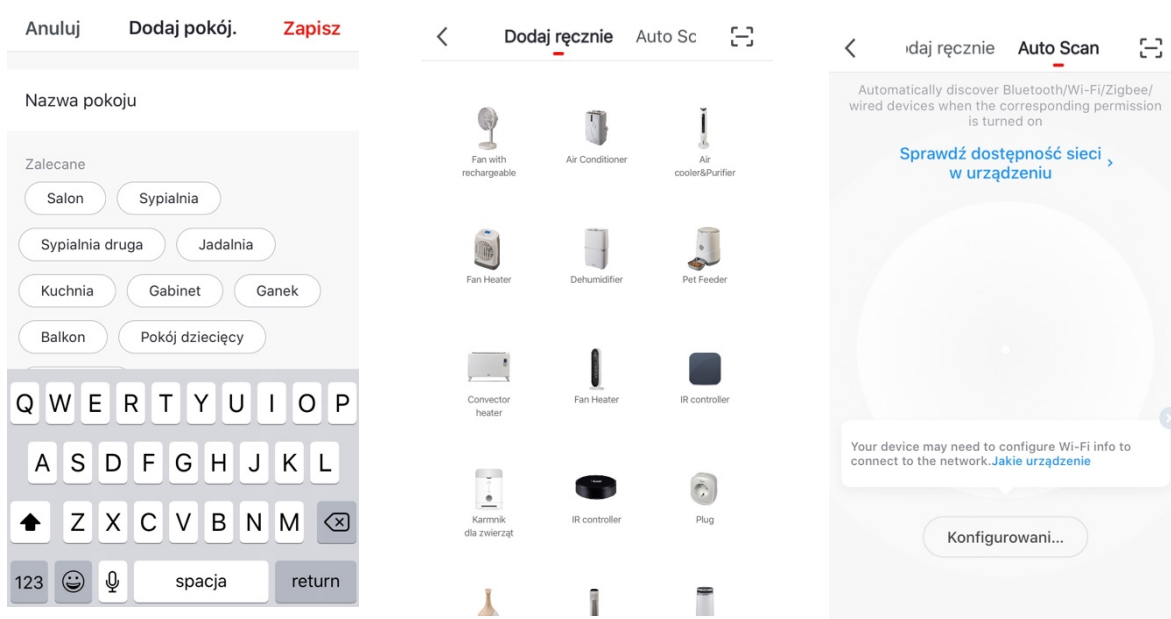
Anuluj Dodaj pokój. Zapisz

Nazwa pokoju

Zalecane

Salon Sypialnia

Sypialnia druga Jadalnia

Kuchnia Gabinet Ganek

Balkon Pokój dziecięcy

Q W E R T Y U I O P

A S D F G H J K L

Z X C V B N M

123 spacja return

Dodaj ręcznie Auto Sc

Fan with rechargeable

Air Conditioner

Air cooler&Purifier

Fan Heater

Dehumidifier

Pet Feeder

Convector heater

Fan Heater

IR controller

Karmnik dla zwierząt

IR controller

Plug

ıdaj ręcznie Auto Scan

Automatically discover Bluetooth/Wi-Fi/Zigbee/ wired devices when the corresponding permission is turned on

Sprawdź dostępność sieci w urządzeniu ›

Your device may need to configure Wi-Fi info to connect to the network.Jakie urządzenie

Konfigurowani...